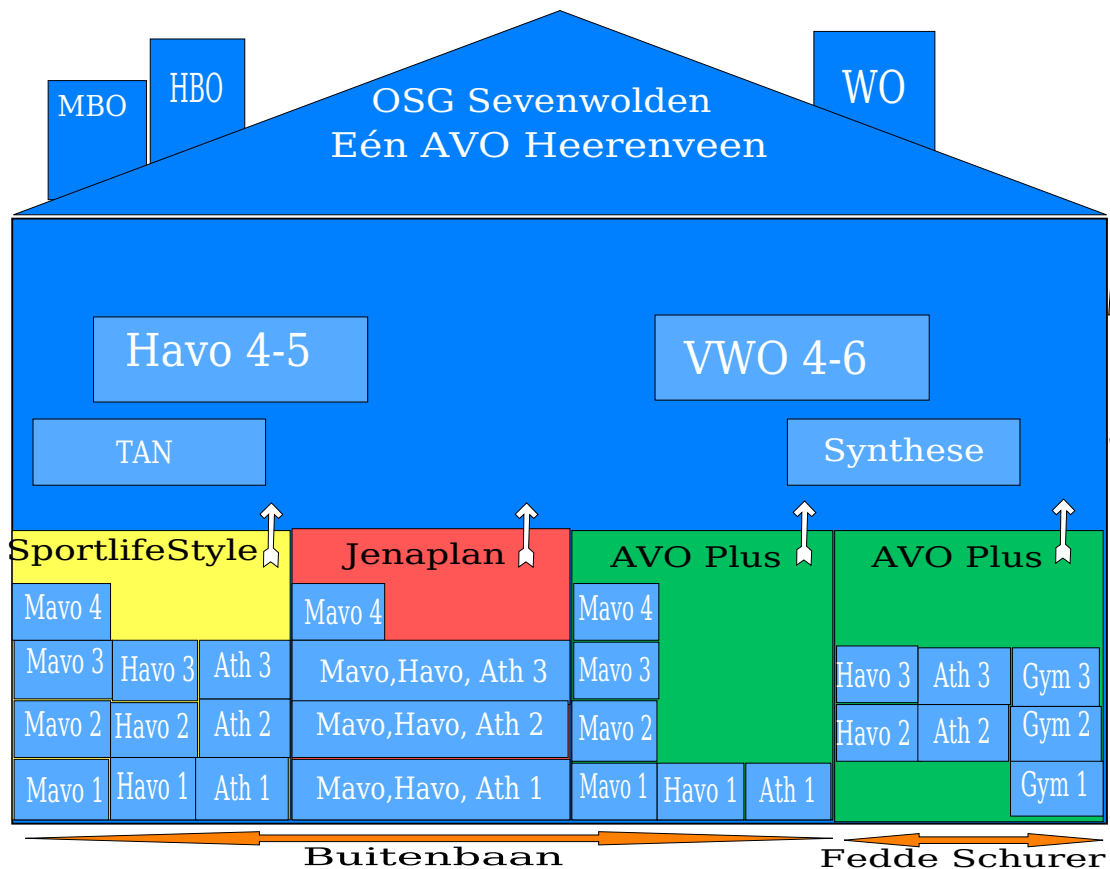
MBO
HBO
OSG Sevenwolden
Eén AVO Heerenveen
WO

Havo 4-5
VWO 4-6
TAN
Synthese

SportlifeStyle
Mavo 4
Mavo 3
Havo 3
Ath 3
Mavo 2
Havo 2
Ath 2
Mavo 1
Havo 1
Ath 1

Jenaplan
Mavo 4
Mavo,Havo, Ath 3
Mavo,Havo, Ath 2
Mavo,Havo, Ath 1

AVO Plus
Mavo 4
Mavo 3
Mavo 2
Mavo 1
Havo 1
Ath 1

AVO Plus
Havo 3
Ath 3
Gym 3
Havo 2
Ath 2
Gym 2
Gym 1

Buitenbaan
Fedde Schurer